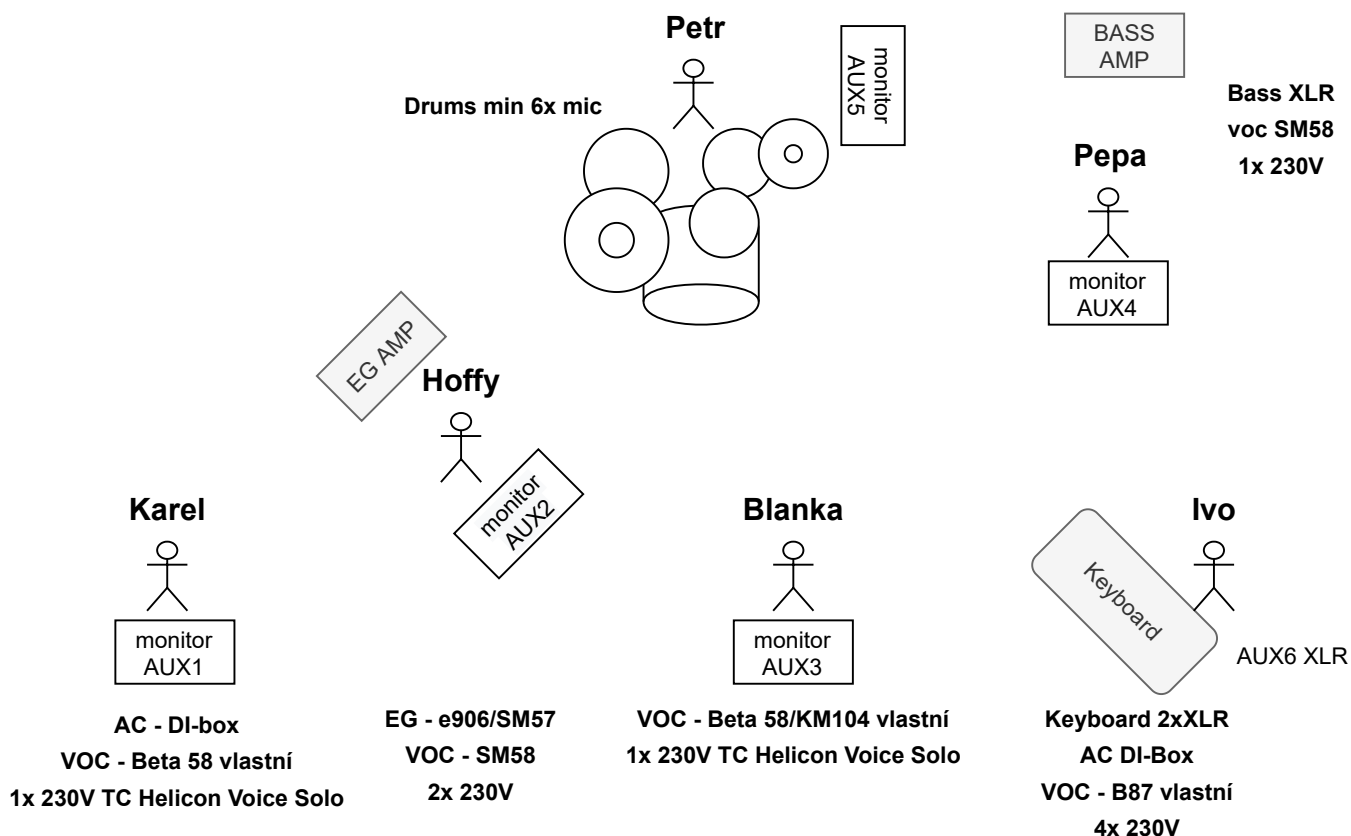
Petr

monitor AUX5

BASS AMP

Drums min 6x mic

Bass XLR
voc SM58
1x 230V

Pepa

monitor AUX4

EG AMP

Hoffy

monitor AUX2

Karel

Blanka

Ivo

Keyboard

monitor AUX1

monitor AUX3

AUX6 XLR

AC - DI-box
VOC - Beta 58 vlastní
1x 230V TC Helicon Voice Solo

EG - e906/SM57
VOC - SM58
2x 230V

VOC - Beta 58/KM104 vlastní
1x 230V TC Helicon Voice Solo

Keyboard 2xXLR
AC DI-Box
VOC - B87 vlastní
4x 230V